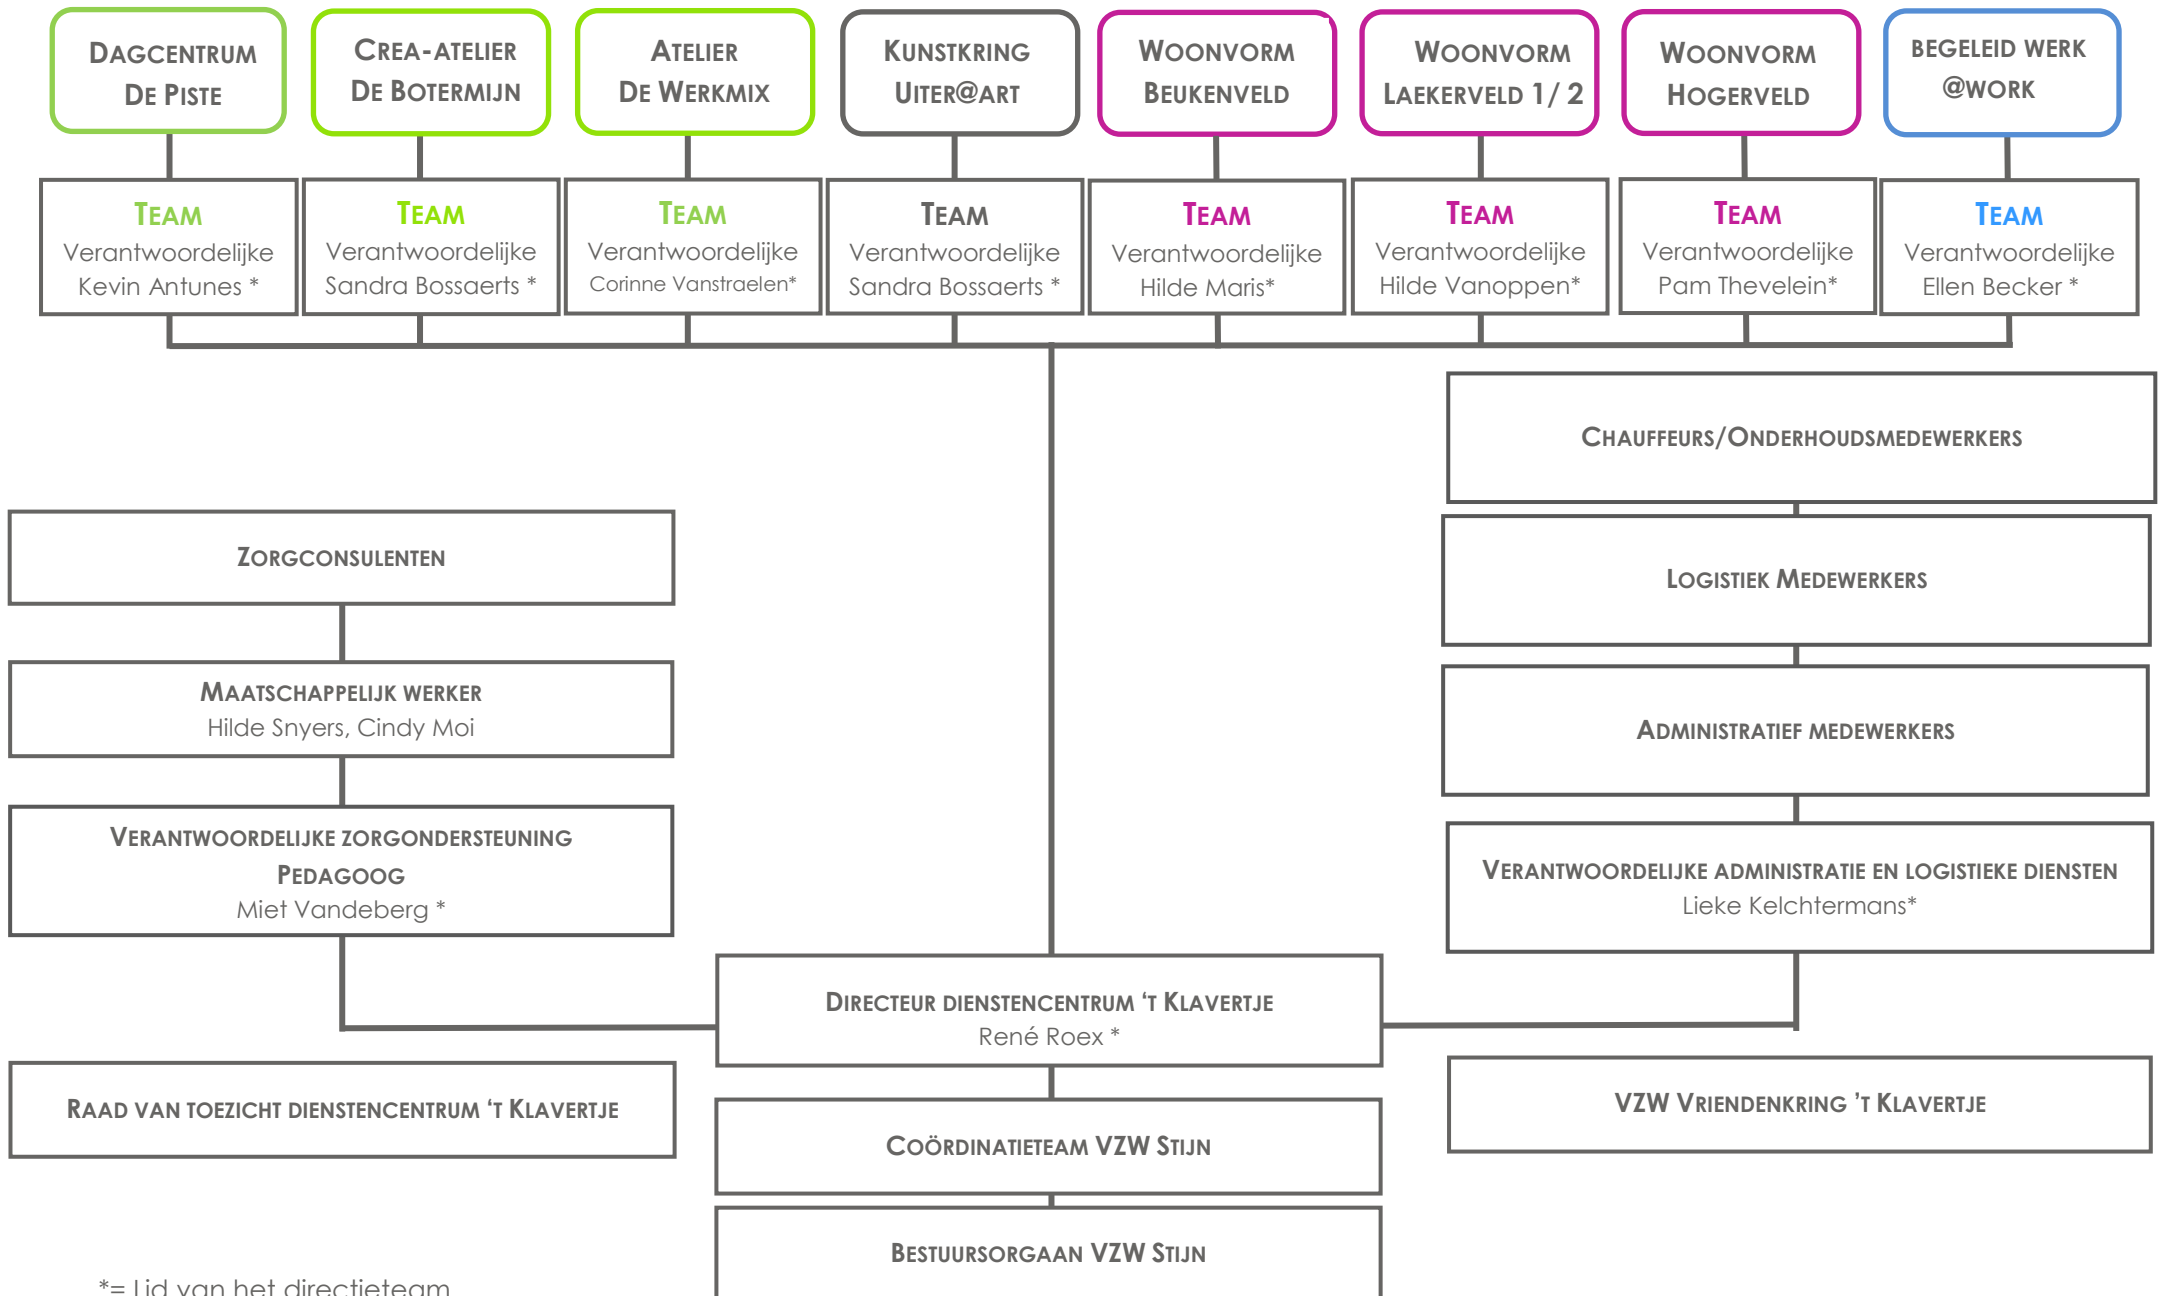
Dagcentrum De Piste

Crea-atelier De Botermijn

Atelier De Werkmix

Kunstkring Uiter@art

Woonvorm Beukenveld

Woonvorm Laekerveld 1/ 2

Woonvorm Hogerveld

Begeleid werk @work

Team
Verantwoordelijke
Kevin Antunes *

Team
Verantwoordelijke
Sandra Bossaerts *

Team
Verantwoordelijke
Corinne Vanstraelen*

Team
Verantwoordelijke
Sandra Bossaerts *

Team
Verantwoordelijke
Hilde Maris*

Team
Verantwoordelijke
Hilde Vanoppen*

Team
Verantwoordelijke
Pam Thevelein*

Team
Verantwoordelijke
Ellen Becker *

Chauffeurs/Onderhoudsmedewerkers

Zorgconsulenten

Logistiek Medewerkers

Maatschappelijk werker
Hilde Snyers, Cindy Moi

Administratief medewerkers

Verantwoordelijke zorgondersteuning
Pedagoog
Miet Vandeberg *

Verantwoordelijke administratie en logistieke diensten
Lieke Kelchtermans*

Directeur dienstencentrum 't Klavertje
René Roex *

Raad van toezicht dienstencentrum 't Klavertje

VZW Vriendenkring 't Klavertje

Coördinatieteam VZW Stijn

Bestuursorgaan VZW Stijn

*= Lid van het directieteam